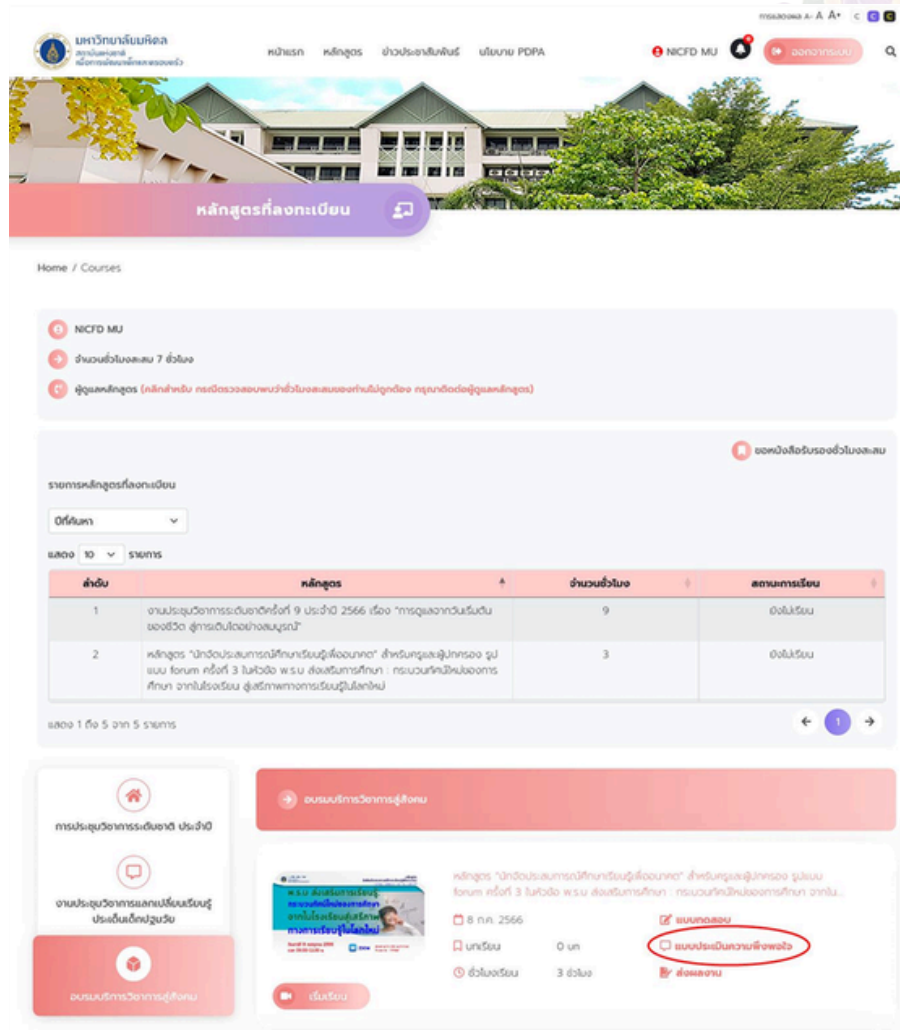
การแสดงผล A- A A+ C C C

มหาวิทยาลัยมหิดล
สถาบันแห่งชาติเพื่อการพัฒนาเด็กและครอบครัว

หน้าแรก หลักสูตร ข่าวประชาสัมพันธ์ นโยบาย PDPA

NICFD MU

ออกจากระบบ

หลักสูตรที่ลงทะเบียน

Home / Courses

NICFD MU

จำนวนชั่วโมงสะสม 7 ชั่วโมง

ผู้ดูแลหลักสูตร (คลิกสำหรับ กรณีตรวจสอบพบว่าชั่วโมงสะสมของท่านไม่ถูกต้อง กรุณาติดต่อผู้ดูแลหลักสูตร)

ขอหนังสือรับรองชั่วโมงสะสม

รายการหลักสูตรที่ลงทะเบียน

ปีที่ค้นหา

แสดง 10 รายการ

| ลำดับ | หลักสูตร | จำนวนชั่วโมง | สถานะการเรียน |
|---|---|---|---|
| 1 | งานประชุมวิชาการระดับชาติครั้งที่ 9 ประจำปี 2566 เรื่อง "การดูแลจากวันเริ่มต้นของชีวิต สู่การเติบโตอย่างสมบูรณ์" | 9 | ยังไม่เรียน |
| 2 | หลักสูตร "นักจัดประสบการณ์ศึกษาเรียนรู้เพื่ออนาคต" สำหรับครูและผู้ปกครอง รูปแบบ forum ครั้งที่ 3 ในหัวข้อ พ.ร.บ ส่งเสริมการศึกษา : กระบวนทัศน์ใหม่ของการศึกษา จากในโรงเรียน สู่เสรีภาพทางการเรียนรู้ในโลกใหม่ | 3 | ยังไม่เรียน |

แสดง 1 ถึง 5 จาก 5 รายการ

1

การประชุมวิชาการระดับชาติ ประจำปี

งานประชุมวิชาการแลกเปลี่ยนเรียนรู้ประเด็นเด็กปฐมวัย

อบรมบริการวิชาการสู่สังคม

อบรมบริการวิชาการสู่สังคม

หลักสูตร "นักจัดประสบการณ์ศึกษาเรียนรู้เพื่ออนาคต" สำหรับครูและผู้ปกครอง รูปแบบ forum ครั้งที่ 3 ในหัวข้อ พ.ร.บ ส่งเสริมการศึกษา : กระบวนทัศน์ใหม่ของการศึกษา จากใน...

พ.ร.บ. ส่งเสริมการเรียนรู้ กระบวนทัศน์ใหม่ของการศึกษา จากในโรงเรียนสู่เสรีภาพทางการเรียนรู้ในโลกใหม่

8 ก.ค. 2566

บทเรียน 0 บท

ชั่วโมงเรียน 3 ชั่วโมง

แบบทดสอบ

แบบประเมินความพึงพอใจ

ส่งผลงาน

เริ่มเรียน